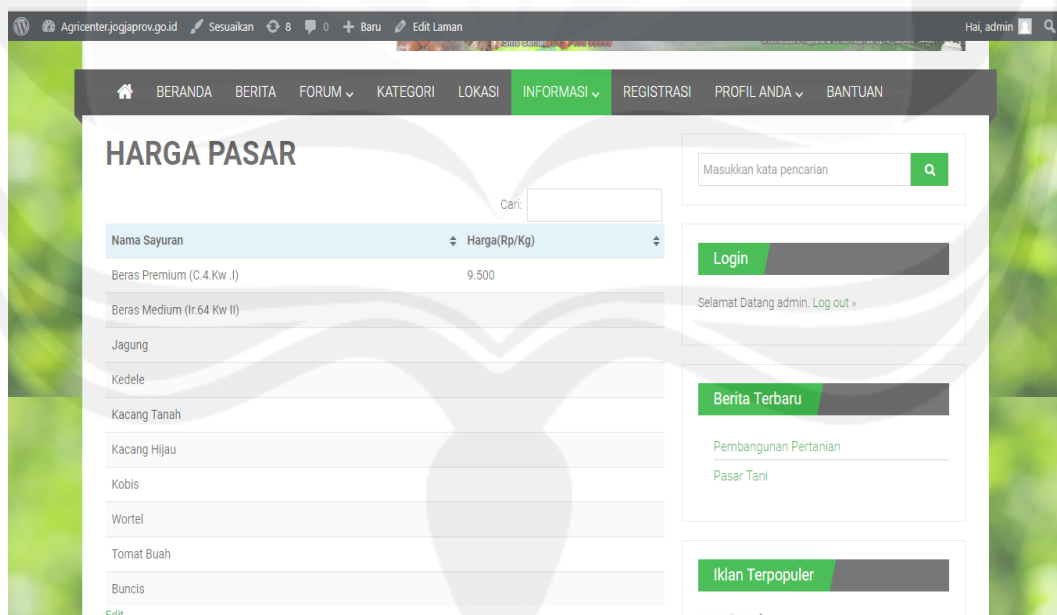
Agricenter.jogjaprov.go.id Sesuaikan 8 0 Baru Edit Laman Hai, admin

BERANDA BERITA FORUM KATEGORI LOKASI INFORMASI REGISTRASI PROFIL ANDA BANTUAN

HARGA PASAR

Cari:

| Nama Sayuran | Harga(Rp/Kg) |
|---|---|
| Beras Premium (C.4.Kw .I) | 9.500 |
| Beras Medium (Ir.64 Kw II) | |
| Jagung | |
| Kedele | |
| Kacang Tanah | |
| Kacang Hijau | |
| Kobis | |
| Wortel | |
| Tomat Buah | |
| Buncis | |

Edit

Masukkan kata pencarian

Login

Selamat Datang admin. Log out »

Berita Terbaru

Pembangunan Pertanian

Pasar Tani

Iklan Terpopuler